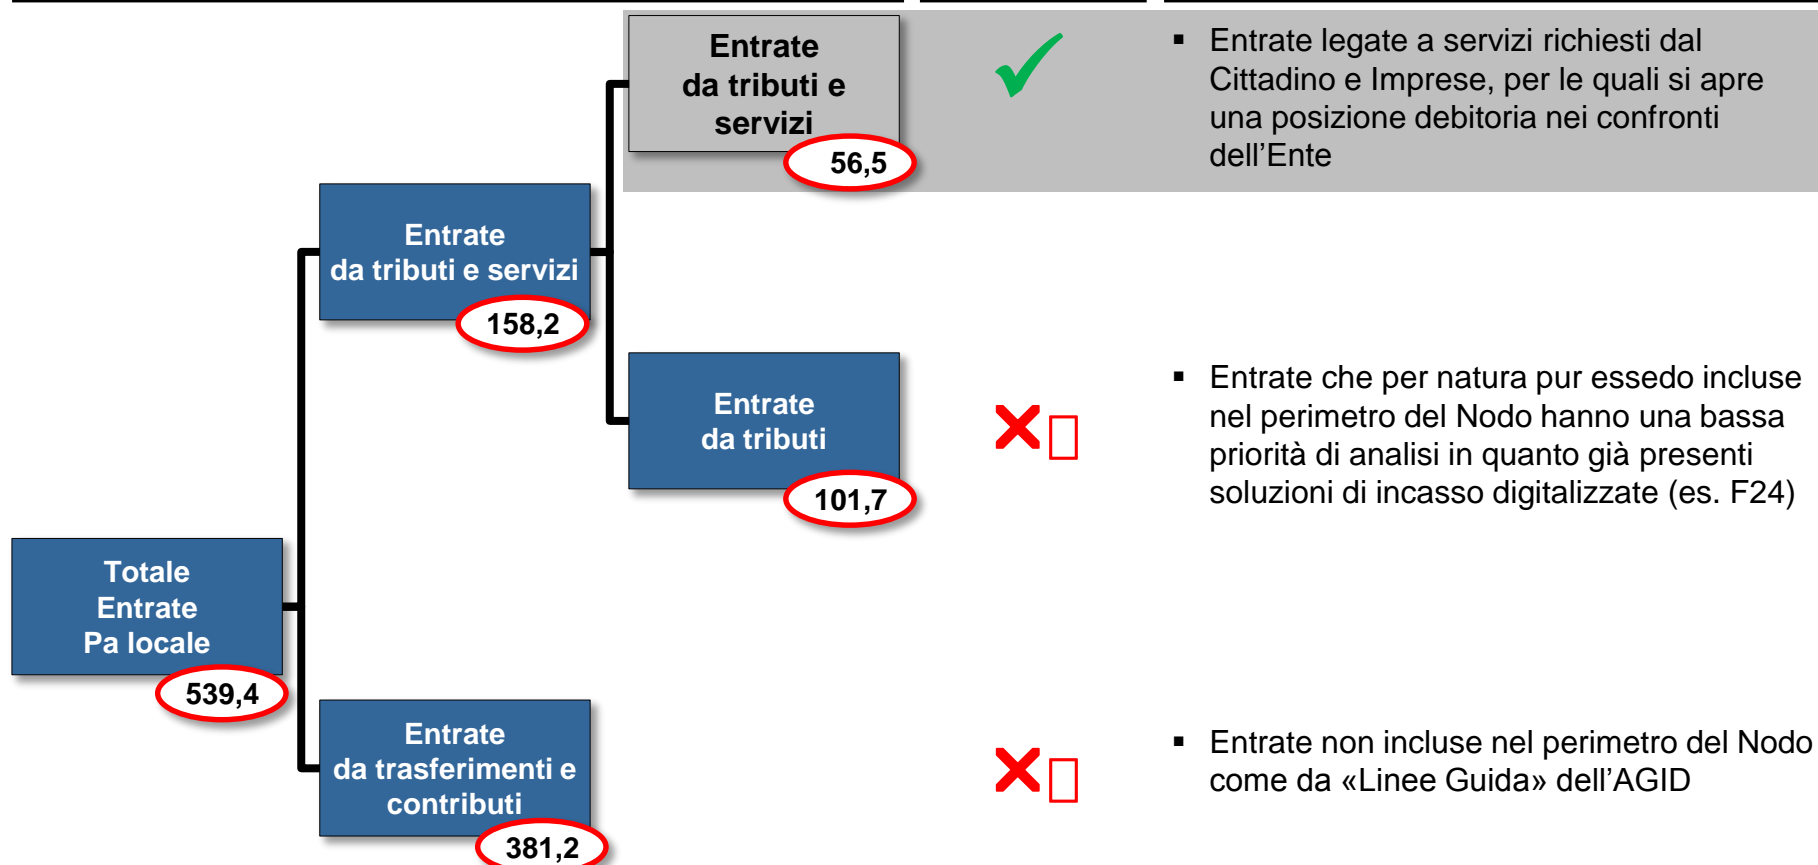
Totale Entrate Pa locale
539,4

Entrate da tributi e servizi
158,2

Entrate da trasferimenti e contributi
381,2

Entrate da tributi e servizi
56,5

Entrate da tributi
101,7

- Entrate legate a servizi richiesti dal Cittadino e Imprese, per le quali si apre una posizione debitoria nei confronti dell'Ente

- Entrate che per natura pur essedo incluse nel perimetro del Nodo hanno una bassa priorità di analisi in quanto già presenti soluzioni di incasso digitalizzate (es. F24)

- Entrate non incluse nel perimetro del Nodo come da «Linee Guida» dell'AGID